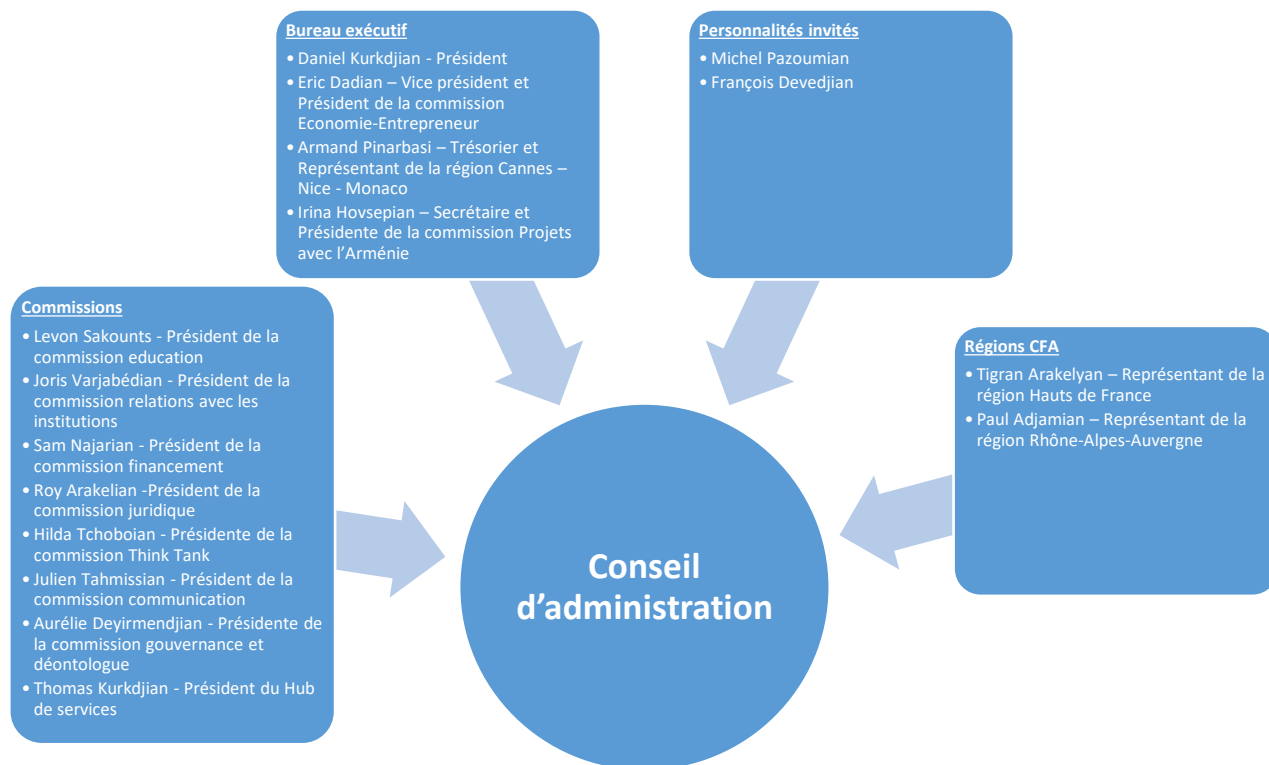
Bureau exécutif
• Daniel Kurkdjian - Président
• Eric Dadian – Vice président et Président de la commission Economie-Entrepreneur
• Armand Pinarbasi – Trésorier et Représentant de la région Cannes – Nice - Monaco
• Irina Hovsepian – Secrétaire et Présidente de la commission Projets avec l'Arménie

Personnalités invités
• Michel Pazoumian
• François Devedjian

Commissions
• Levon Sakounts - Président de la commission education
• Joris Varjabédian - Président de la commission relations avec les institutions
• Sam Najarian - Président de la commission financement
• Roy Arakelian -Président de la commission juridique
• Hilda Tchoboian - Présidente de la commission Think Tank
• Julien Tahmissian - Président de la commission communication
• Aurélie Deyirmendjian - Présidente de la commission gouvernance et déontologue
• Thomas Kurkdjian - Président du Hub de services

Régions CFA
• Tigran Arakelyan – Représentant de la région Hauts de France
• Paul Adjamian – Représentant de la région Rhône-Alpes-Auvergne

Conseil d'administration